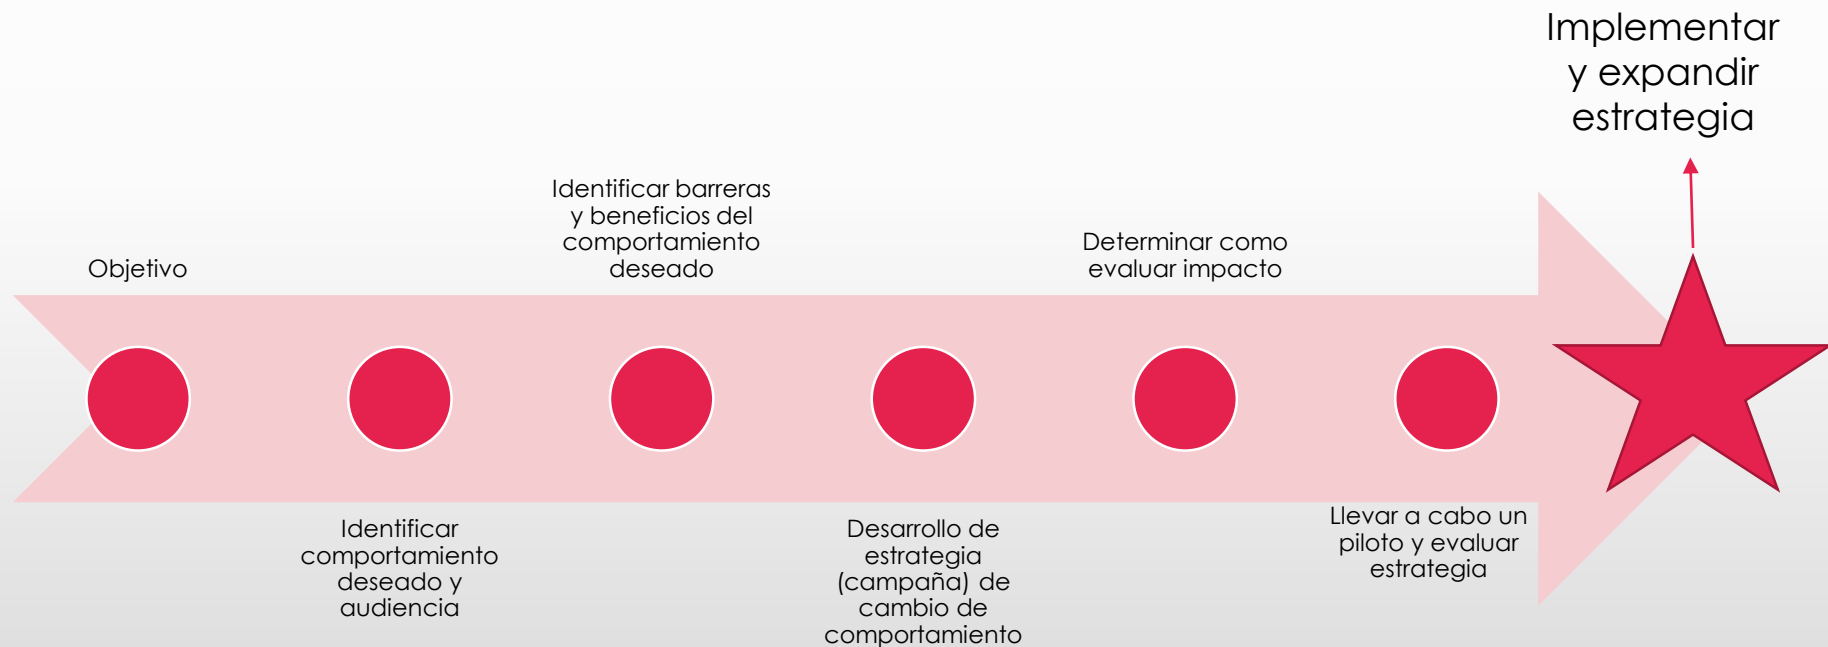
Implementar y expandir estrategia

Objetivo

Identificar comportamiento deseado y audiencia

Identificar barreras y beneficios del comportamiento deseado

Desarrollo de estrategia (campaña) de cambio de comportamiento

Determinar como evaluar impacto

Llevar a cabo un piloto y evaluar estrategia